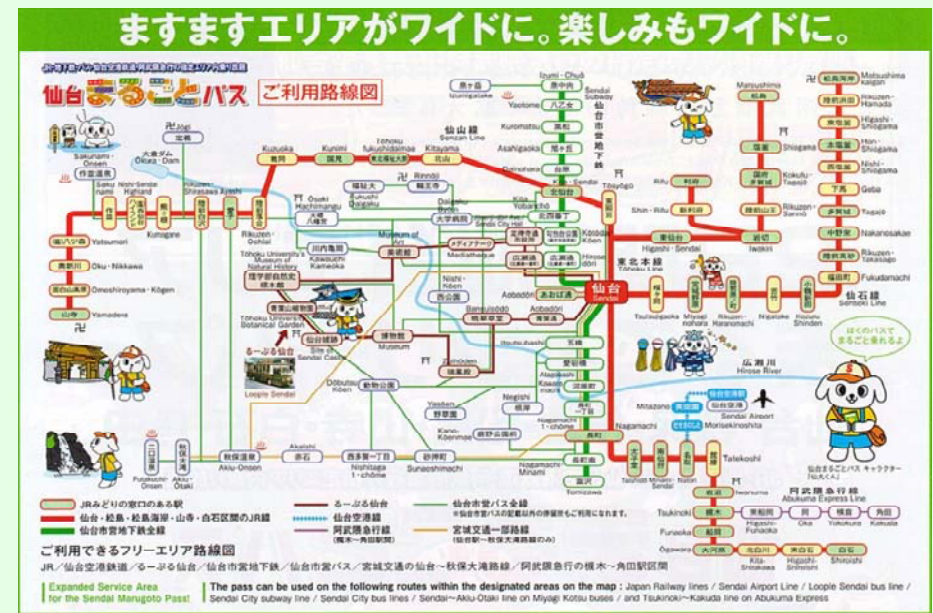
ますますエリアがワイドに。楽しみもワイドに。

仙台まるごとパス
ご利用路線図

Izumi-Chuo
Sendai Subway
Yaotome
Kuromatsu
Asahigaoka
Kita-Yobancho
Sendai
Kuzuoka
Kunimi
Kitayama
仙山線
Senzan Line
Sakunami-Onsen
Okura Dam
Yatsumori
Oku-Nikkawa
Omoshiroyama-Kogen
Rikuzen-Ochiai
Museum of Art
Tohoku University's Museum of Natural History
Tohoku University Botanical Garden
るーぷる仙台
Loople Sendai
Museum
Sendai Castle
Dobutsu Koen
Nishi-Koen
Aoba-dori
Hirose River
広瀬川
Nagamachi
Nagamachi-Minami
Tomizawa
Akiu-Onsen
Akiu-Otaki
Nishitaga
Sunaoshimachi
Kano-Koenmae
Matsushima
Matsushima-Kaigan
Rikuzen-Hamada
Higashi-Shiogama
Hon-Shiogama
Nishi-Shiogama
Geba
Tagajo
Nakanosakae
Rikuzen-Takasago
Fukudamachi
仙石線
Shiogama
Iwakiri
Higashi-Sendai
東北本線
Tohoku Line
仙台
Sendai
Tsutsujigaoka
Miyagino-hara
Rikuzen-Haranomachi
Nigatake
Tagajo
Rikuzen-Sanno
Rifu
Shin-Rifu
Kokufu-Tagajo
Sendai Airport
Mitazono
Morisekinoshita
Natori
Tatekoshi
阿武隈急行線
Abukuma Express Line
Tsukinoki
Rifu
Funaoka
Ogawara
Kita-Shiroishi
Shiroishi
はくのパスでまるごと乗れるよ
仙台まるごとパス キャラクター「仙太くん」

JRみどりの窓口のある駅
仙台・松島・松島海岸・山寺・白石区間のJR線
仙台市営地下鉄
るーぷる仙台
仙台空港線
阿武隈急行線
仙台市営バス全線
宮城交通一部路線

ご利用できるフリーエリア路線図
JR／るーぷる仙台／仙台空港鉄道／仙台市地下鉄／仙台市営バス／宮城交通の仙台～秋保大滝線／阿武隈急行の槻木～角田駅区間

Expanded Service Area for the Sendai Marugoto Pass!
The pass can be used on the following routes within the designated areas on the map : Japan Railway lines / Sendai Airport Line / Loople Sendai bus line / Sendai City subway line / Sendai City bus lines / Sendai～Akiu-Otaki line on Miyagi Kotsu buses / and Tsukinoki～Kakuda line on Abukuma Express